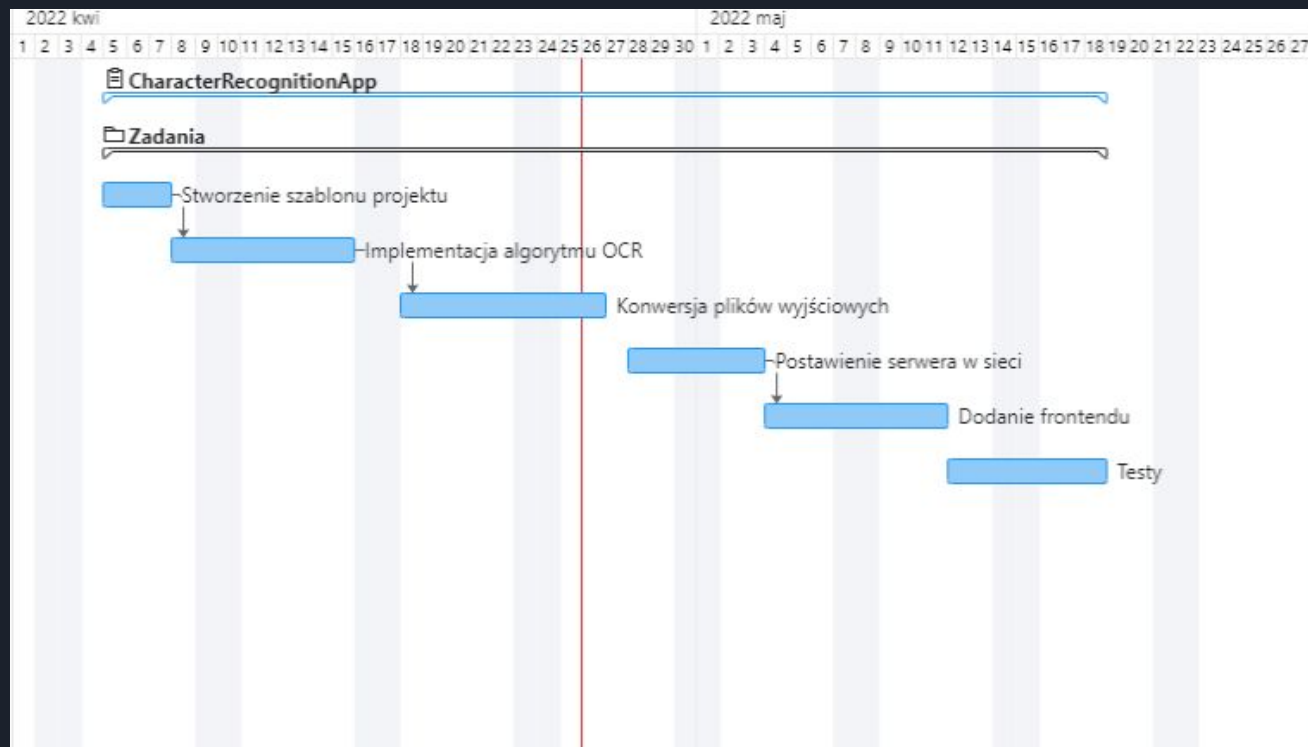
2022 kwi

2022 maj

1 2 3 4 5 6 7 8 9 10 11 12 13 14 15 16 17 18 19 20 21 22 23 24 25 26 27 28 29 30 1 2 3 4 5 6 7 8 9 10 11 12 13 14 15 16 17 18 19 20 21 22 23 24 25 26 27

CharacterRecognitionApp

Zadania

Stworzenie szablonu projektu

Implementacja algorytmu OCR

Konwersja plików wyjściowych

Postawienie serwera w sieci

Dodanie frontendu

Testy